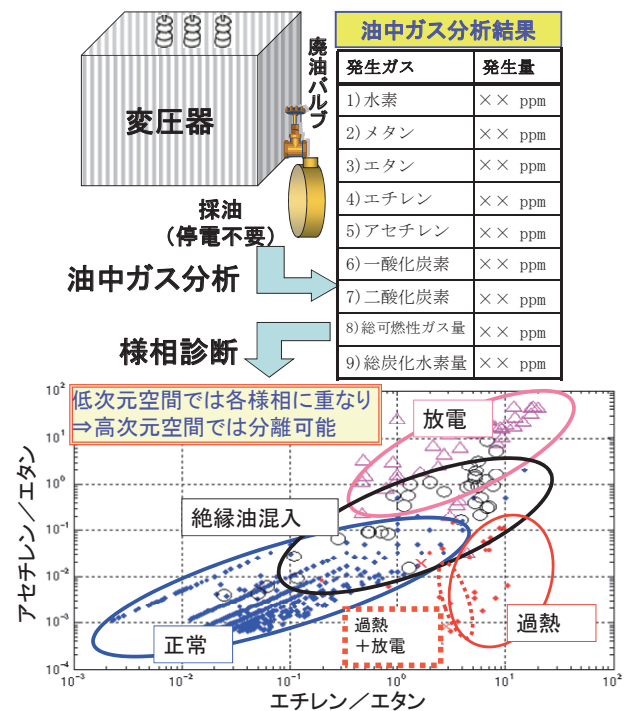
変圧器

廃油バルブ

採油
（停電不要）

油中ガス分析

様相診断

油中ガス分析結果

| 発生ガス | 発生量 |
|---|---|
| 1）水素 | ×× ppm |
| 2）メタン | ×× ppm |
| 3）エタン | ×× ppm |
| 4）エチレン | ×× ppm |
| 5）アセチレン | ×× ppm |
| 6）一酸化炭素 | ×× ppm |
| 7）二酸化炭素 | ×× ppm |
| 8）総可燃性ガス量 | ×× ppm |
| 9）総炭化水素量 | ×× ppm |

低次元空間では各様相に重なり
⇒高次元空間では分離可能

放電

絶縁油混入

正常

過熱
＋放電

過熱

アセチレン／エタン

エチレン／エタン

$10^2$ $10^1$ $10^0$ $10^{-1}$ $10^{-2}$ $10^{-3}$ $10^{-4}$

$10^{-3}$ $10^{-2}$ $10^{-1}$ $10^0$ $10^1$ $10^2$